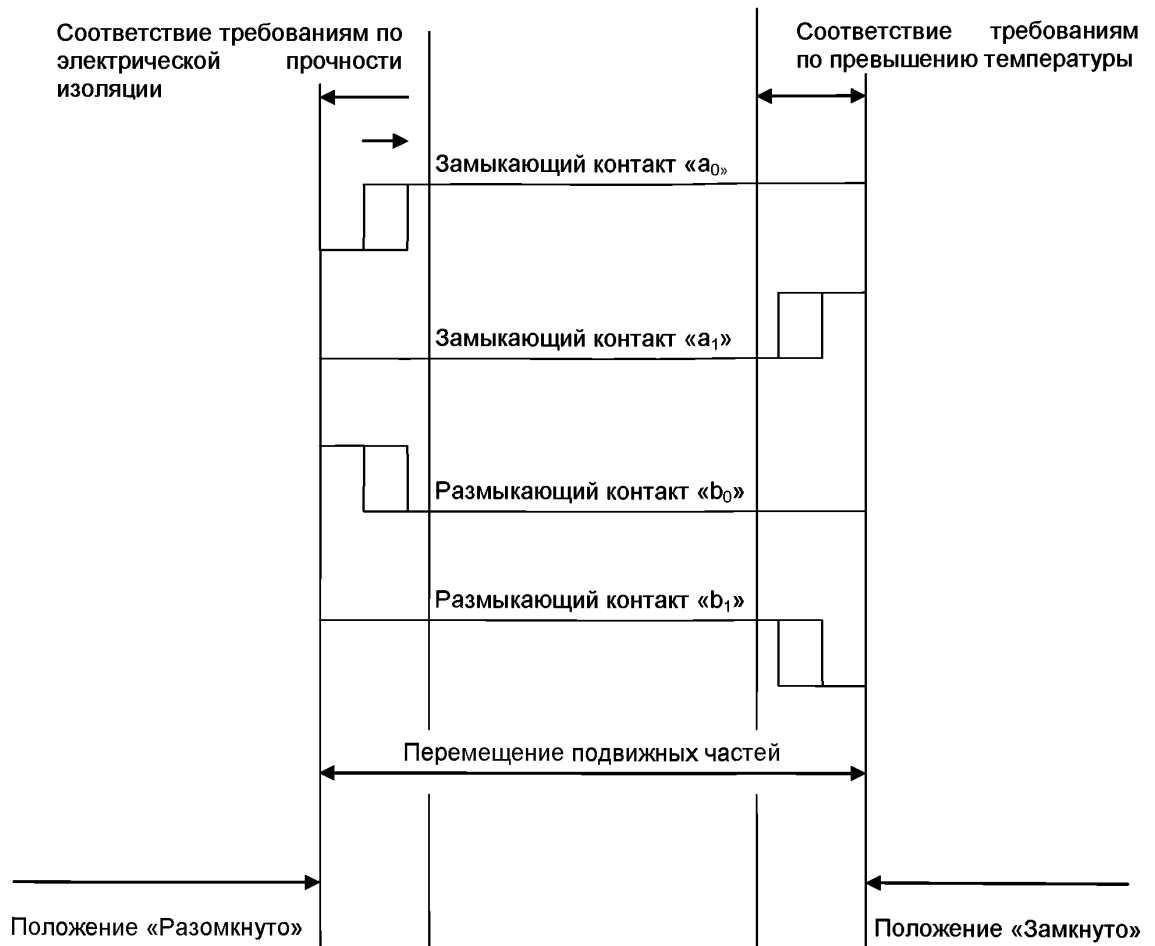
Соответствие требованиям по электрической прочности изоляции

Соответствие требованиям по превышению температуры

Замыкающий контакт «$a_0$»

Замыкающий контакт «$a_1$»

Размыкающий контакт «$b_0$»

Размыкающий контакт «$b_1$»

Перемещение подвижных частей

Положение «Разомкнуто»

Положение «Замкнуто»